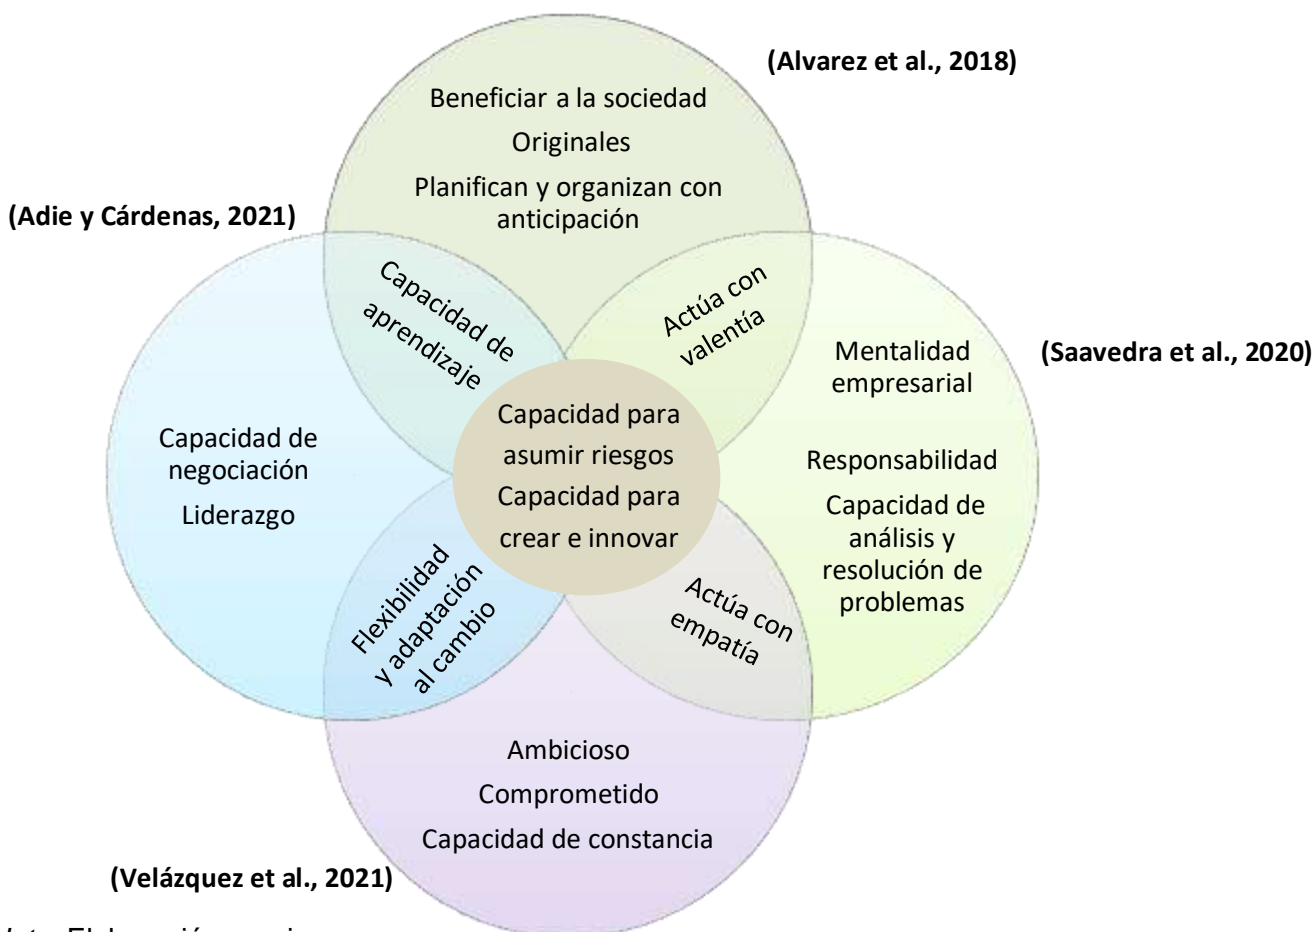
(Alvarez et al., 2018)

Beneficiar a la sociedad

Originales

Planifican y organizan con anticipación

(Adie y Cárdenas, 2021)

Capacidad de aprendizaje

Actúa con valentía

Mentalidad empresarial

(Saavedra et al., 2020)

Capacidad de negociación

Liderazgo

Capacidad para asumir riesgos

Capacidad para crear e innovar

Responsabilidad

Capacidad de análisis y resolución de problemas

Flexibilidad y adaptación al cambio

Actúa con empatía

Ambicioso

Comprometido

Capacidad de constancia

(Velázquez et al., 2021)

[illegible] El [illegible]